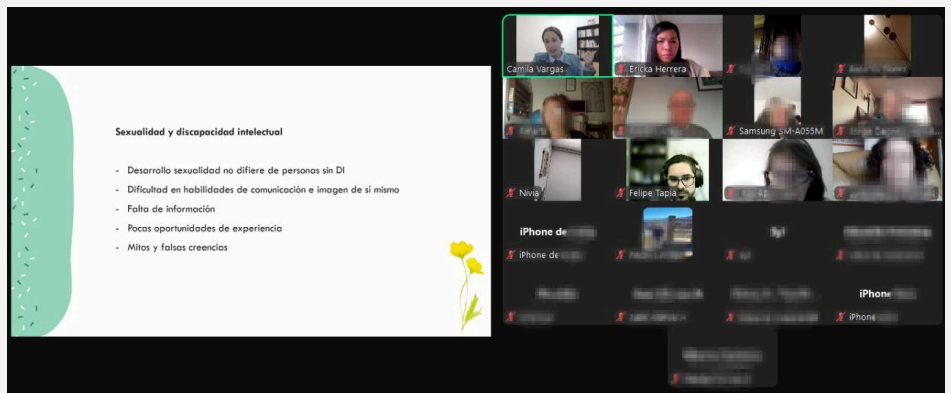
Sexualidad y discapacidad intelectual

- Desarrollo sexualidad no difiere de personas sin DI
- Dificultad en habilidades de comunicación e imagen de sí mismo
- Falta de información
- Pocas oportunidades de experiencia
- Mitos y falsas creencias

Camila Vargas
Ericka Herrera
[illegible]
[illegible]
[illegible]
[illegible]
Samsung SM-A055M
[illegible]
Nivia
Felipe Tapia
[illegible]
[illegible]
iPhone de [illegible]
iPhone de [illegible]
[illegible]
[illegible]
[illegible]
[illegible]
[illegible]
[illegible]
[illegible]
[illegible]
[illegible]
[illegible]
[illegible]
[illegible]
iPhone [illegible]
iPhone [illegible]
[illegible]
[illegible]